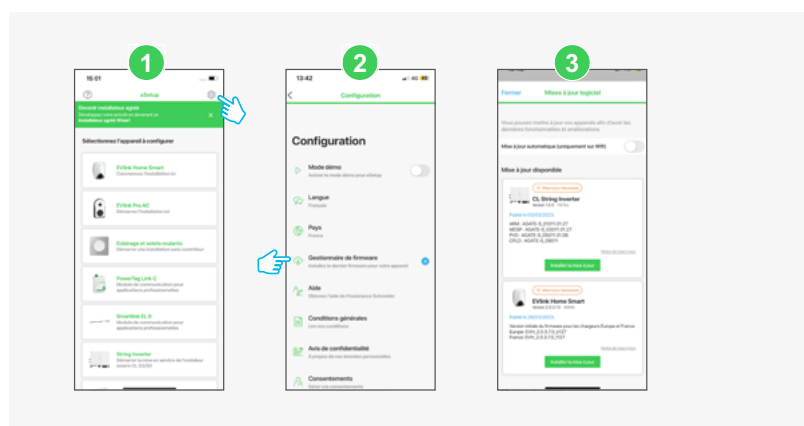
1

15:01

eSetup

Devenir installateur agréé

Sélectionnez l'appareil à configurer

EVlink Home Smart

Commencez l'installation ici

EVlink Pro AC

Éclairage et volets roulants

PowerTag Link C

Smartlink EL B

String Inverter

2

13:42

Configuration

Configuration

Mode démo

Langue

Français

Pays

France

Gestionnaire de firmware

Aide

Conditions générales

Avis de confidentialité

Consentements

3

Fermer

Mises à jour logiciel

Mise à jour automatique (uniquement sur Wifi)

Mise à jour disponible

CL String Inverter

EVlink Home Smart

Installer la mise à jour

Installer la mise à jour